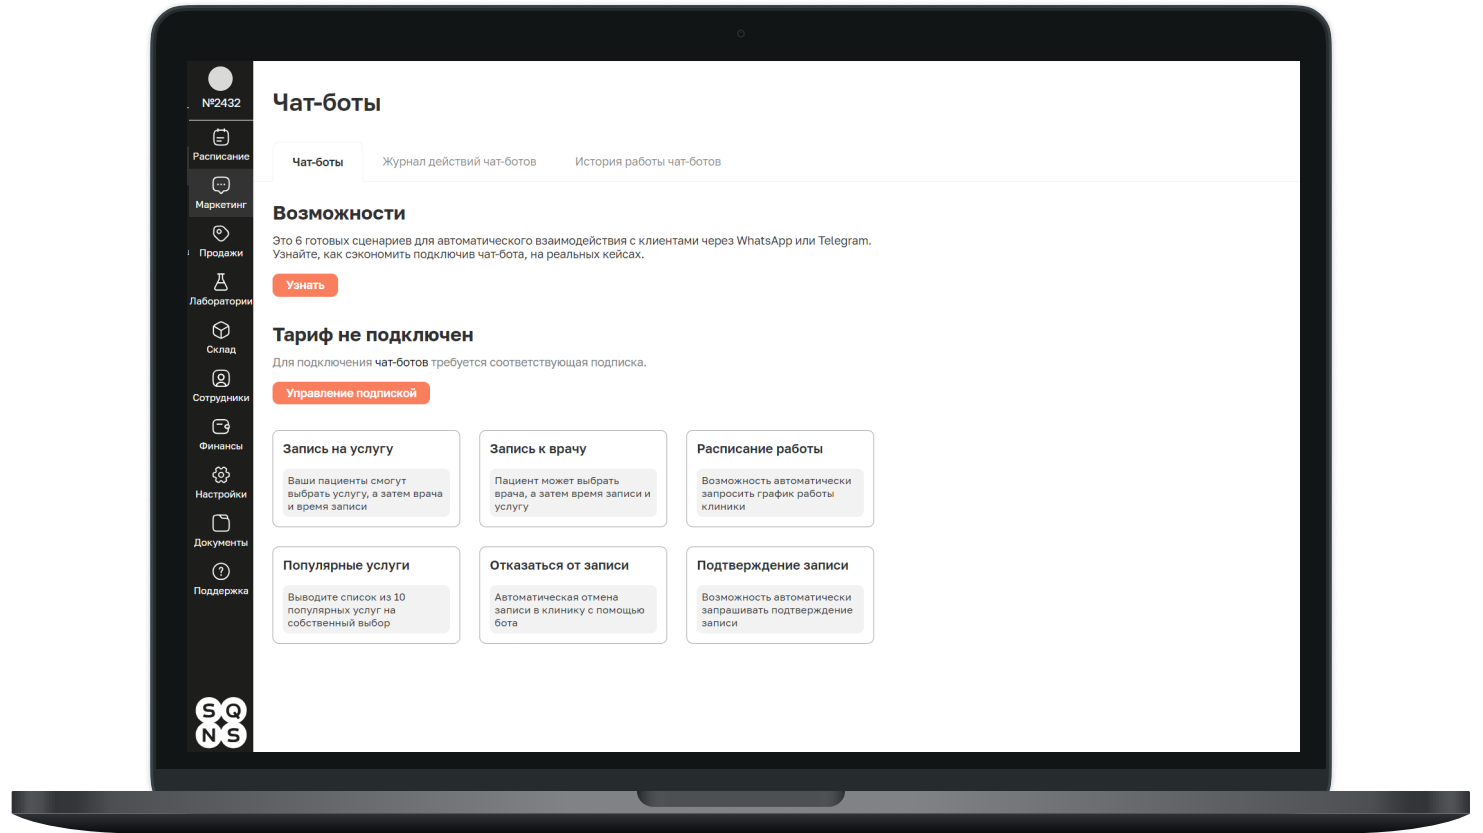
№2432

Расписание

Маркетинг

Продажи

Лаборатории

Склад

Сотрудники

Финансы

Настройки

Документы

Поддержка

SQNS

Чат-боты

Чат-боты | Журнал действий чат-ботов | История работы чат-ботов

Возможности

Это 6 готовых сценариев для автоматического взаимодействия с клиентами через WhatsApp или Telegram. Узнайте, как сэкономить подключив чат-бота, на реальных кейсах.

Узнать

Тариф не подключен

Для подключения чат-ботов требуется соответствующая подписка.

Управление подпиской

Запись на услугу

Ваши пациенты смогут выбрать услугу, а затем врача и время записи

Запись к врачу

Пациент может выбрать врача, а затем время записи и услугу

Расписание работы

Возможность автоматически запросить график работы клиники

Популярные услуги

Выводите список из 10 популярных услуг на собственный выбор

Отказаться от записи

Автоматическая отмена записи в клинику с помощью бота

Подтверждение записи

Возможность автоматически запрашивать подтверждение записи